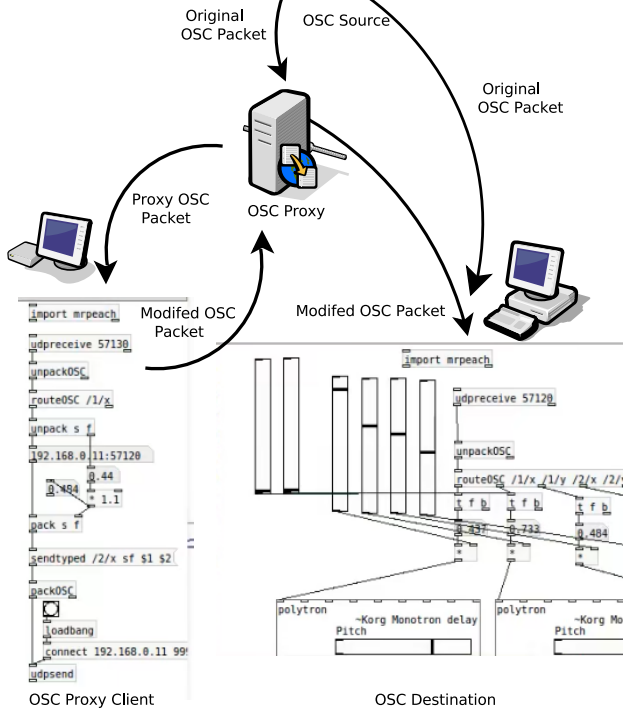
Original OSC Packet

OSC Source

Original OSC Packet

Proxy OSC Packet

OSC Proxy

Modifed OSC Packet

Modifed OSC Packet

import mrpeach

udpreceive 57130

unpackOSC

routeOSC /1/x

unpack s f

192.168.0.11:57120

0.44

0.484

* 1.1

pack s f

sendtyped /2/x sf $1 $2

packOSC

loadbang

connect 192.168.0.11 99

udpsend

import mrpeach

udpreceive 57120

unpackOSC

routeOSC /1/x /1/y /2/x /2/

t f b

t f b

t f b

0.437

0.733

0.484

*

*

*

polytron

~Korg Monotron delay

Pitch

polytron

~Korg Mo

Pitch

OSC Proxy Client

OSC Destination